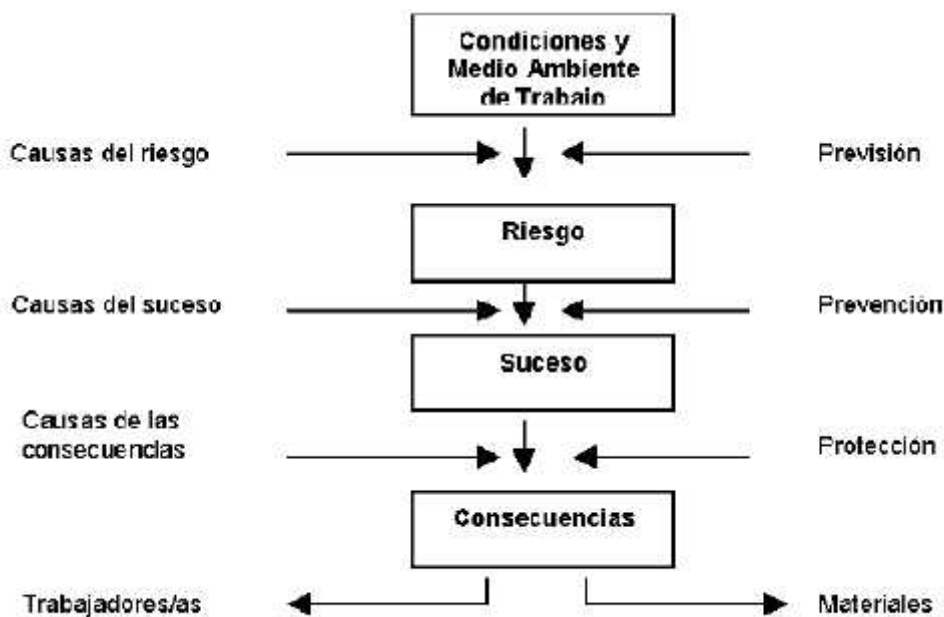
Condiciones y Medio Ambiente de Trabajo

Causas del riesgo

Previsión

Riesgo

Causas del suceso

Prevención

Suceso

Causas de las consecuencias

Protección

Consecuencias

Trabajadores/as

Materiales